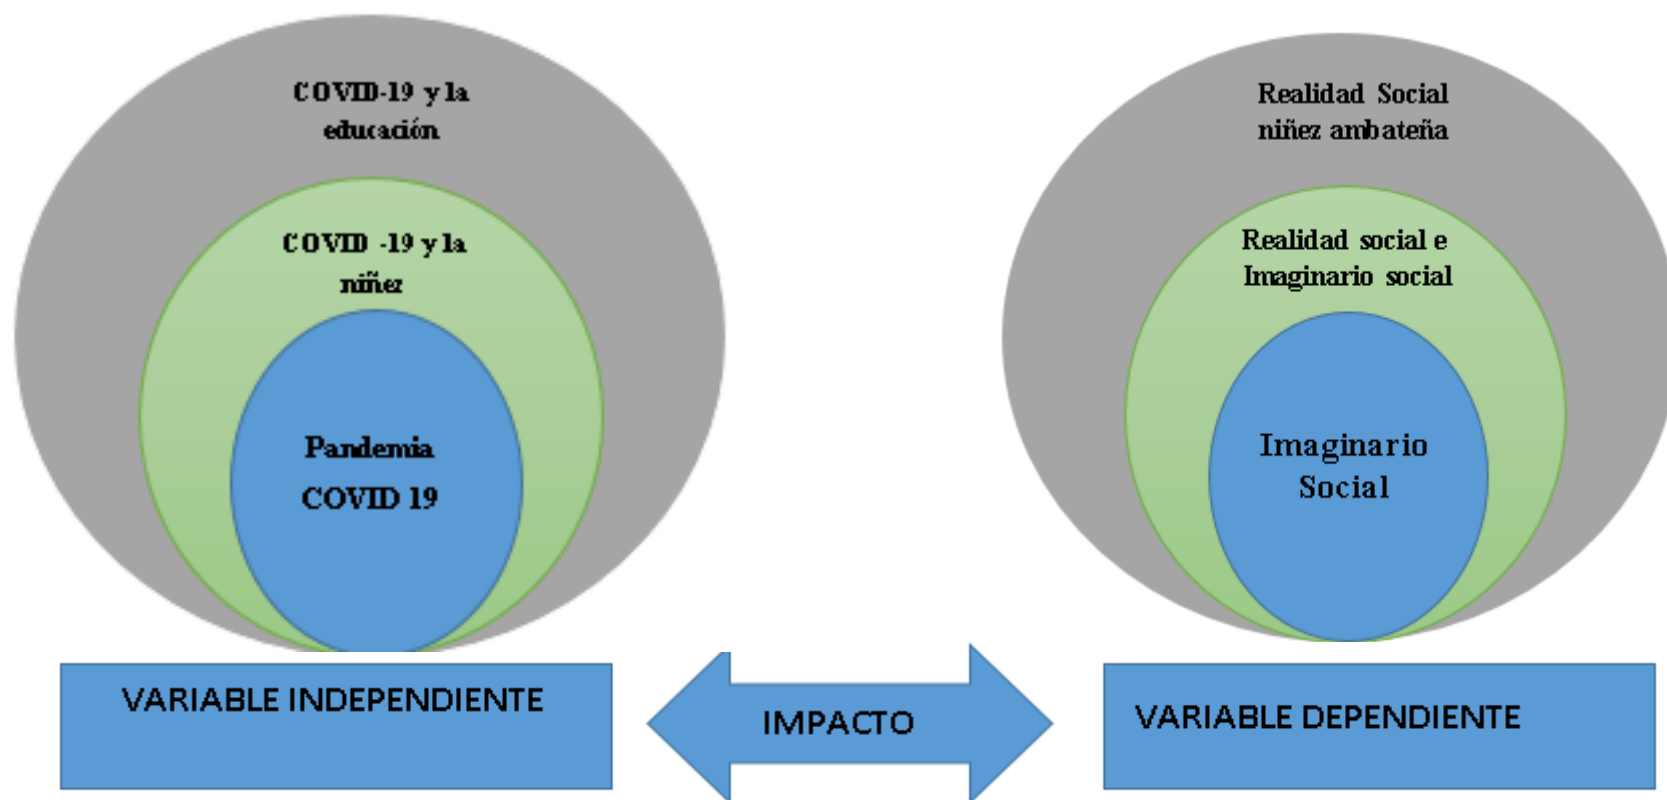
COVID-19 y la educación

COVID -19 y la niñez

Pandemia COVID 19

Realidad Social niñez ambateña

Realidad social e Imaginario social

Imaginario Social

VARIABLE INDEPENDIENTE

IMPACTO

VARIABLE DEPENDIENTE